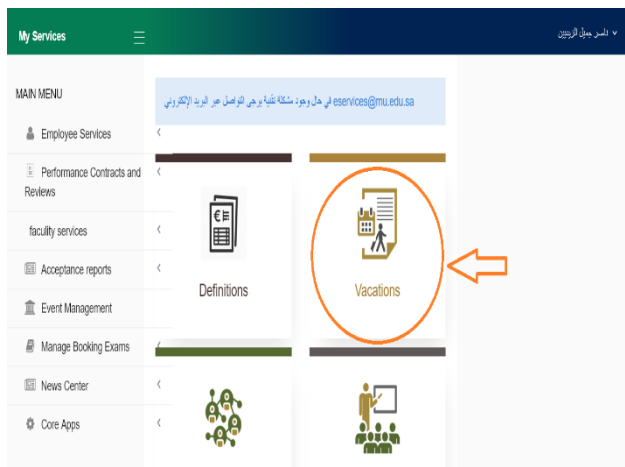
My Services

المسر جمال الزنيبين

MAIN MENU

Employee Services

Performance Contracts and Reviews

faculty services

Acceptance reports

Event Management

Manage Booking Exams

News Center

Core Apps

في حال وجود مشكلة تقنية يرجى التواصل عبر البريد الإلكتروني eservices@mu.edu.sa

Definitions

Vacations